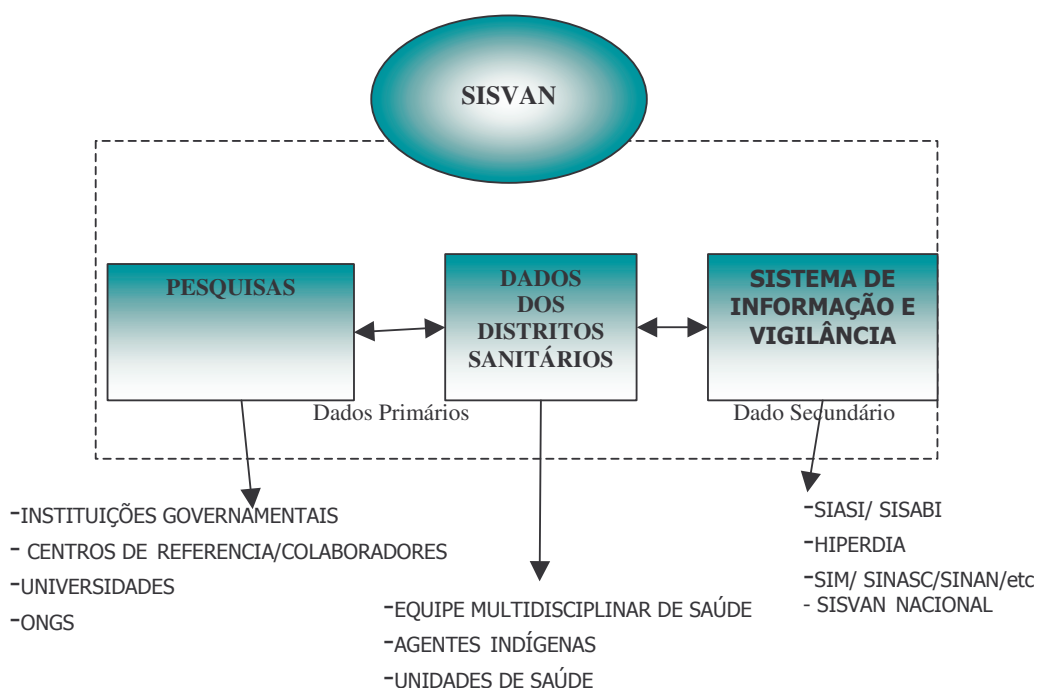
SISVAN

PESQUISAS

DADOS DOS DISTRITOS SANITÁRIOS

SISTEMA DE INFORMAÇÃO E VIGILÂNCIA

Dados Primários

Dado Secundário

-INSTITUIÇÕES GOVERNAMENTAIS
- CENTROS DE REFERENCIA/COLABORADORES
-UNIVERSIDADES
-ONGS

-EQUIPE MULTIDISCIPLINAR DE SAÚDE
-AGENTES INDÍGENAS
-UNIDADES DE SAÚDE

-SIASI/ SISABI
-HIPERDIA
-SIM/ SINASC/SINAN/etc
- SISVAN NACIONAL